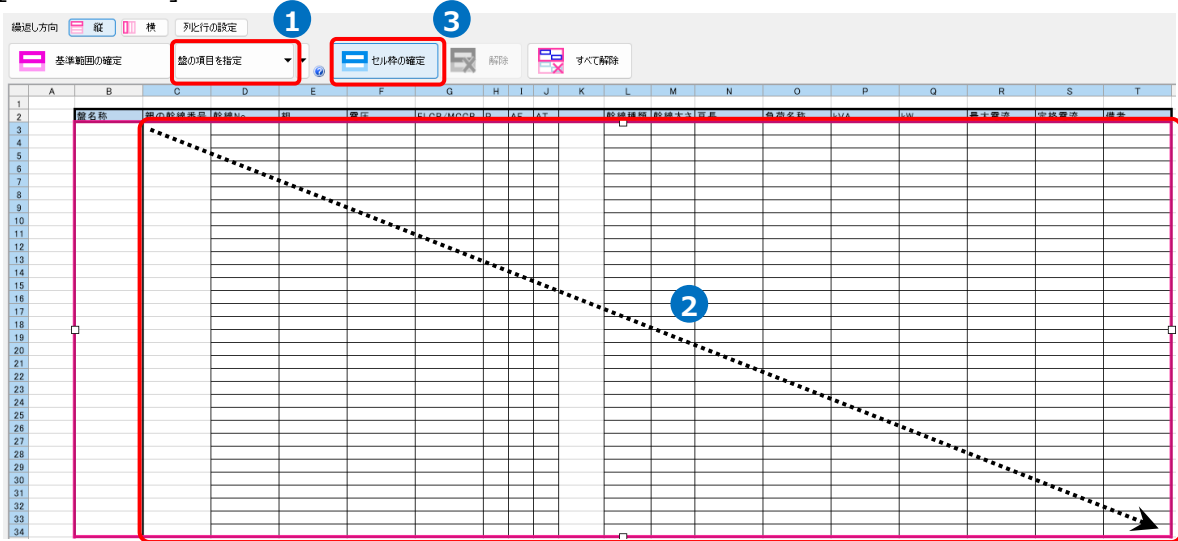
繰返し方向 縦 横 列と行の設定

1 3

基準範囲の確定 盤の項目を指定 セル枠の確定 解除 すべて解除

| | A | B | C | D | E | F | G | H | I | J | K | L | M | N | O | P | Q | R | S | T |
|---|---|---|---|---|---|---|---|---|---|---|---|---|---|---|---|---|---|---|---|---|
| 1 | | | | | | | | | | | | | | | | | | | | |
| 2 | | 盤名称 | 親の幹線番号 | 幹線No. | 相 | 電圧 | ELCB/MCCB | P | AF | AT | | 幹線種類 | 幹線太さ | 亘長 | 負荷名称 | kVA | kW | 最大電流 | 定格電流 | 備考 |
| 3 | | | | | | | | | | | | | | | | | | | | |
| 4 | | | | | | | | | | | | | | | | | | | | |
| 5 | | | | | | | | | | | | | | | | | | | | |
| 6 | | | | | | | | | | | | | | | | | | | | |
| 7 | | | | | | | | | | | | | | | | | | | | |
| 8 | | | | | | | | | | | | | | | | | | | | |
| 9 | | | | | | | | | | | | | | | | | | | | |
| 10 | | | | | | | | | | | | | | | | | | | | |
| 11 | | | | | | | | | | | | | | | | | | | | |
| 12 | | | | | | | | | | | | | | | | | | | | |
| 13 | | | | | | | | | | | | | | | | | | | | |
| 14 | | | | | | | | | | | | | | | | | | | | |
| 15 | | | | | | | | | | | | | | | | | | | | |
| 16 | | | | | | | | | | | | | | | | | | | | |
| 17 | | | | | | | | | | | | | | | | | | | | |
| 18 | | | | | | | | | | | | | | | | | | | | |
| 19 | | | | | | | | | | | | | | | | | | | | |
| 20 | | | | | | | | | | | | | | | | | | | | |
| 21 | | | | | | | | | | | | | | | | | | | | |
| 22 | | | | | | | | | | | | | | | | | | | | |
| 23 | | | | | | | | | | | | | | | | | | | | |
| 24 | | | | | | | | | | | | | | | | | | | | |
| 25 | | | | | | | | | | | | | | | | | | | | |
| 26 | | | | | | | | | | | | | | | | | | | | |
| 27 | | | | | | | | | | | | | | | | | | | | |
| 28 | | | | | | | | | | | | | | | | | | | | |
| 29 | | | | | | | | | | | | | | | | | | | | |
| 30 | | | | | | | | | | | | | | | | | | | | |
| 31 | | | | | | | | | | | | | | | | | | | | |
| 32 | | | | | | | | | | | | | | | | | | | | |
| 33 | | | | | | | | | | | | | | | | | | | | |
| 34 | | | | | | | | | | | | | | | | | | | | |

2